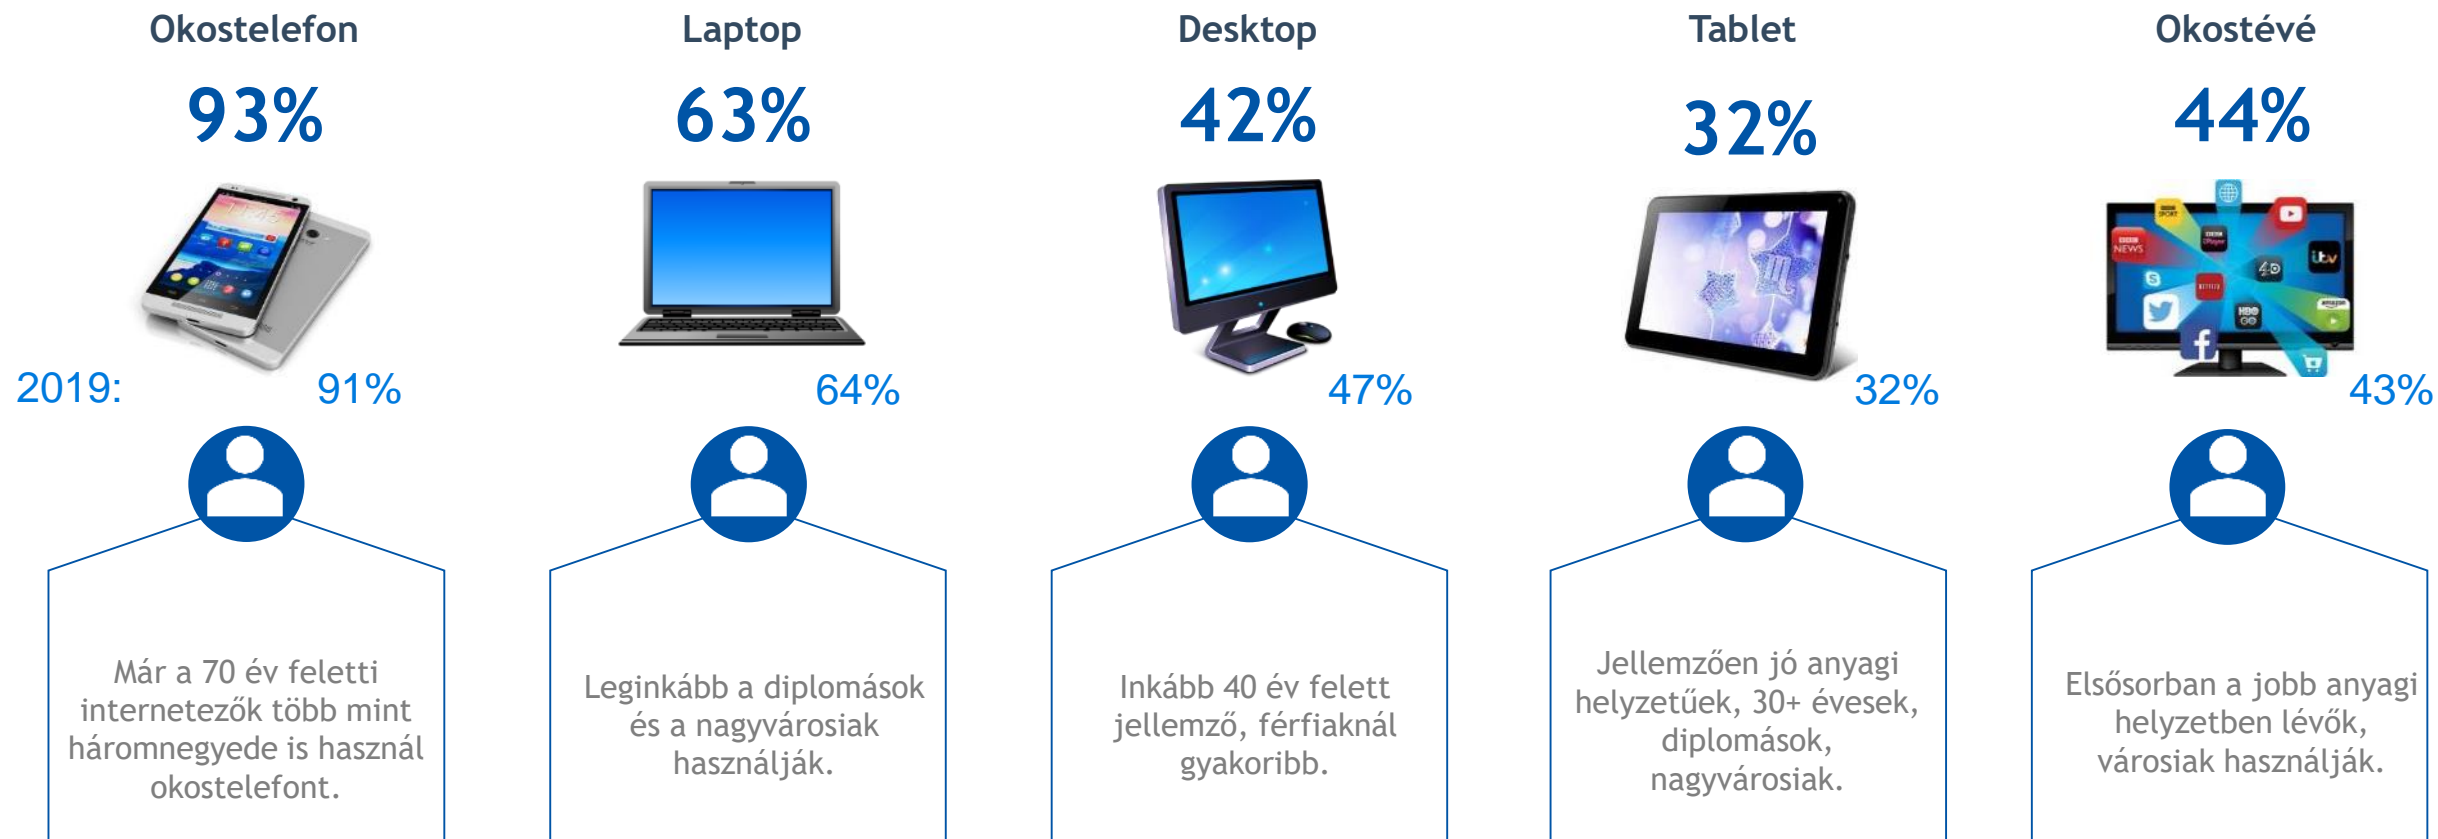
Okostelefon

93%

2019: 91%

Már a 70 év feletti internetezők több mint háromnegyede is használ okostelefont.

Laptop

63%

64%

Leginkább a diplomások és a nagyvárosiak használják.

Desktop

42%

47%

Inkább 40 év felett jellemző, férfiaknál gyakoribb.

Tablet

32%

32%

Jellemzően jó anyagi helyzetűek, 30+ évesek, diplomások, nagyvárosiak.

Okostévé

44%

43%

Elsősorban a jobb anyagi helyzetben lévők, városiak használják.